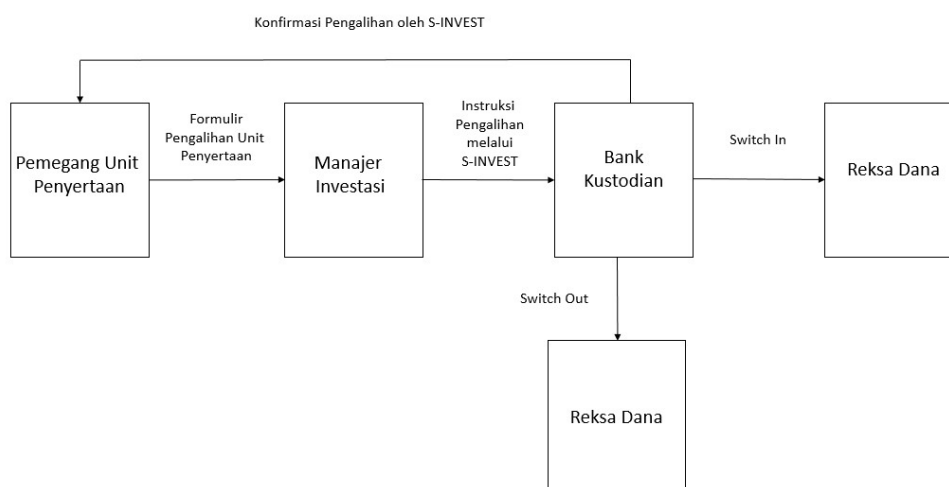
Konfirmasi Pengalihan oleh S-INVEST

Pemegang Unit Penyertaan

Formulir Pengalihan Unit Penyertaan

Manajer Investasi

Instruksi Pengalihan melalui S-INVEST

Bank Kustodian

Switch In

Reksa Dana

Switch Out

Reksa Dana